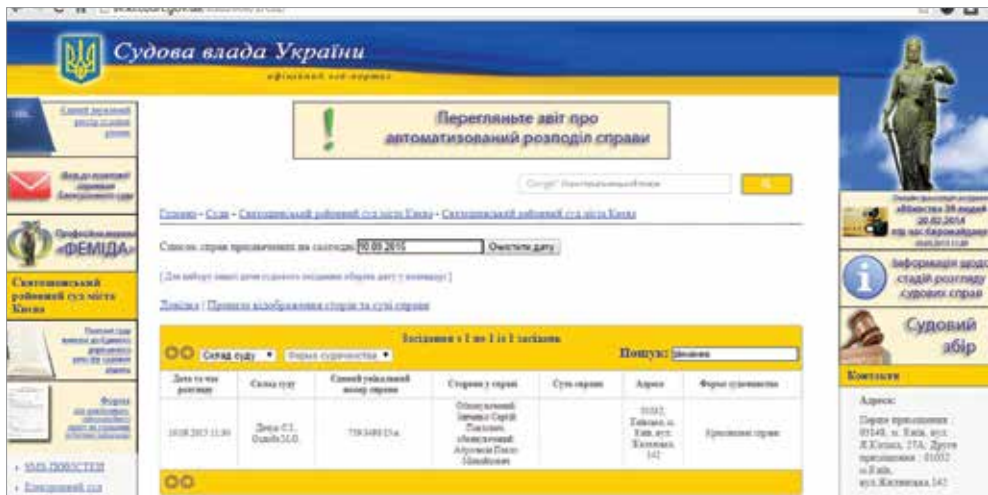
Судова влада України

офіційний веб-портал

Перегляньте звіт про автоматизований розподіл справи

Google™ Пошук

Головна – Суди – Святошинський районний суд міста Києва – Святошинський районний суд міста Києва

Список справ призначених на слухання: 10.08.2015 Очистити дату

[Для вибору іншої дати судового засідання оберіть дату у календарі]

Довідка | Правила відображення сторін та суті справи

Засідання з 1 по 1 із 1 засідань

Склад суду ▾ Форма судочинства ▾ Пошук: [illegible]

| Дата та час розгляду | Склад суду | Єдиний унікальний номер справи | Сторони у справі | Суть справи | Адреса | Форма судочинства |
|---|---|---|---|---|---|---|
| 10.08.2015 11:30 | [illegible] | 759/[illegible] | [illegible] | | 03032, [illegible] вул. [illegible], 142 | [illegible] справи |

Святошинський районний суд міста Києва

«ФЕМІДА»

Інформація щодо стадій розгляду судових справ

Судовий збір

Контакти

Адреса:

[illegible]

• НОВІ ПОВІСТКИ
• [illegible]